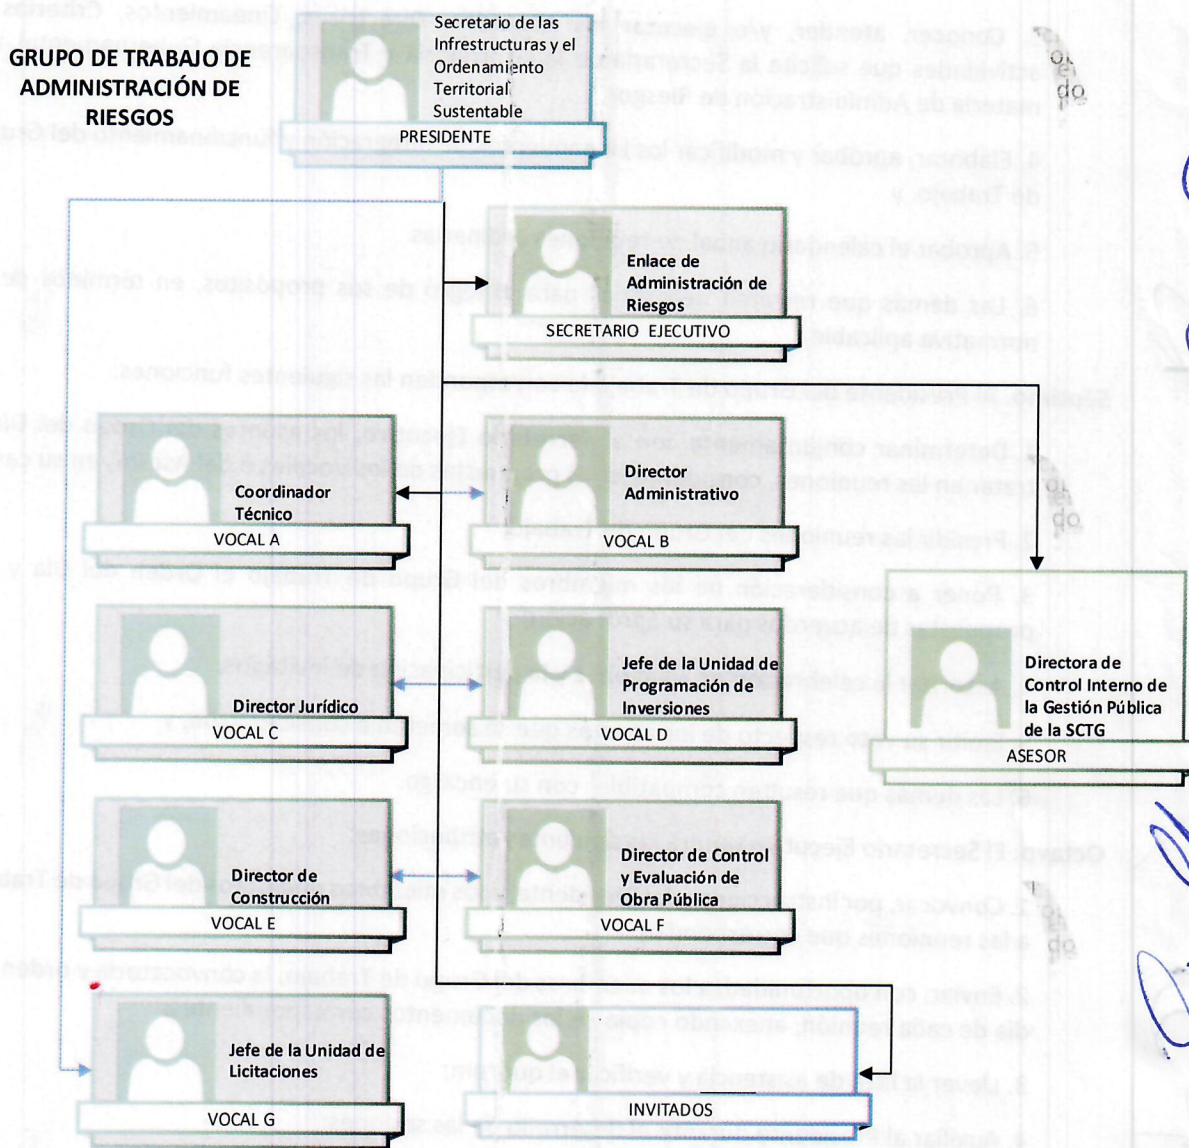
GRUPO DE TRABAJO DE ADMINISTRACIÓN DE RIESGOS

Secretario de las Infraestructuras y el Ordenamiento Territorial Sustentable
PRESIDENTE

Enlace de Administración de Riesgos
SECRETARIO EJECUTIVO

Coordinador Técnico
VOCAL A

Director Administrativo
VOCAL B

Directora de Control Interno de la Gestión Pública de la SCTG
ASESOR

Director Jurídico
VOCAL C

Jefe de la Unidad de Programación de Inversiones
VOCAL D

Director de Construcción
VOCAL E

Director de Control y Evaluación de Obra Pública
VOCAL F

Jefe de la Unidad de Licitaciones
VOCAL G

INVITADOS